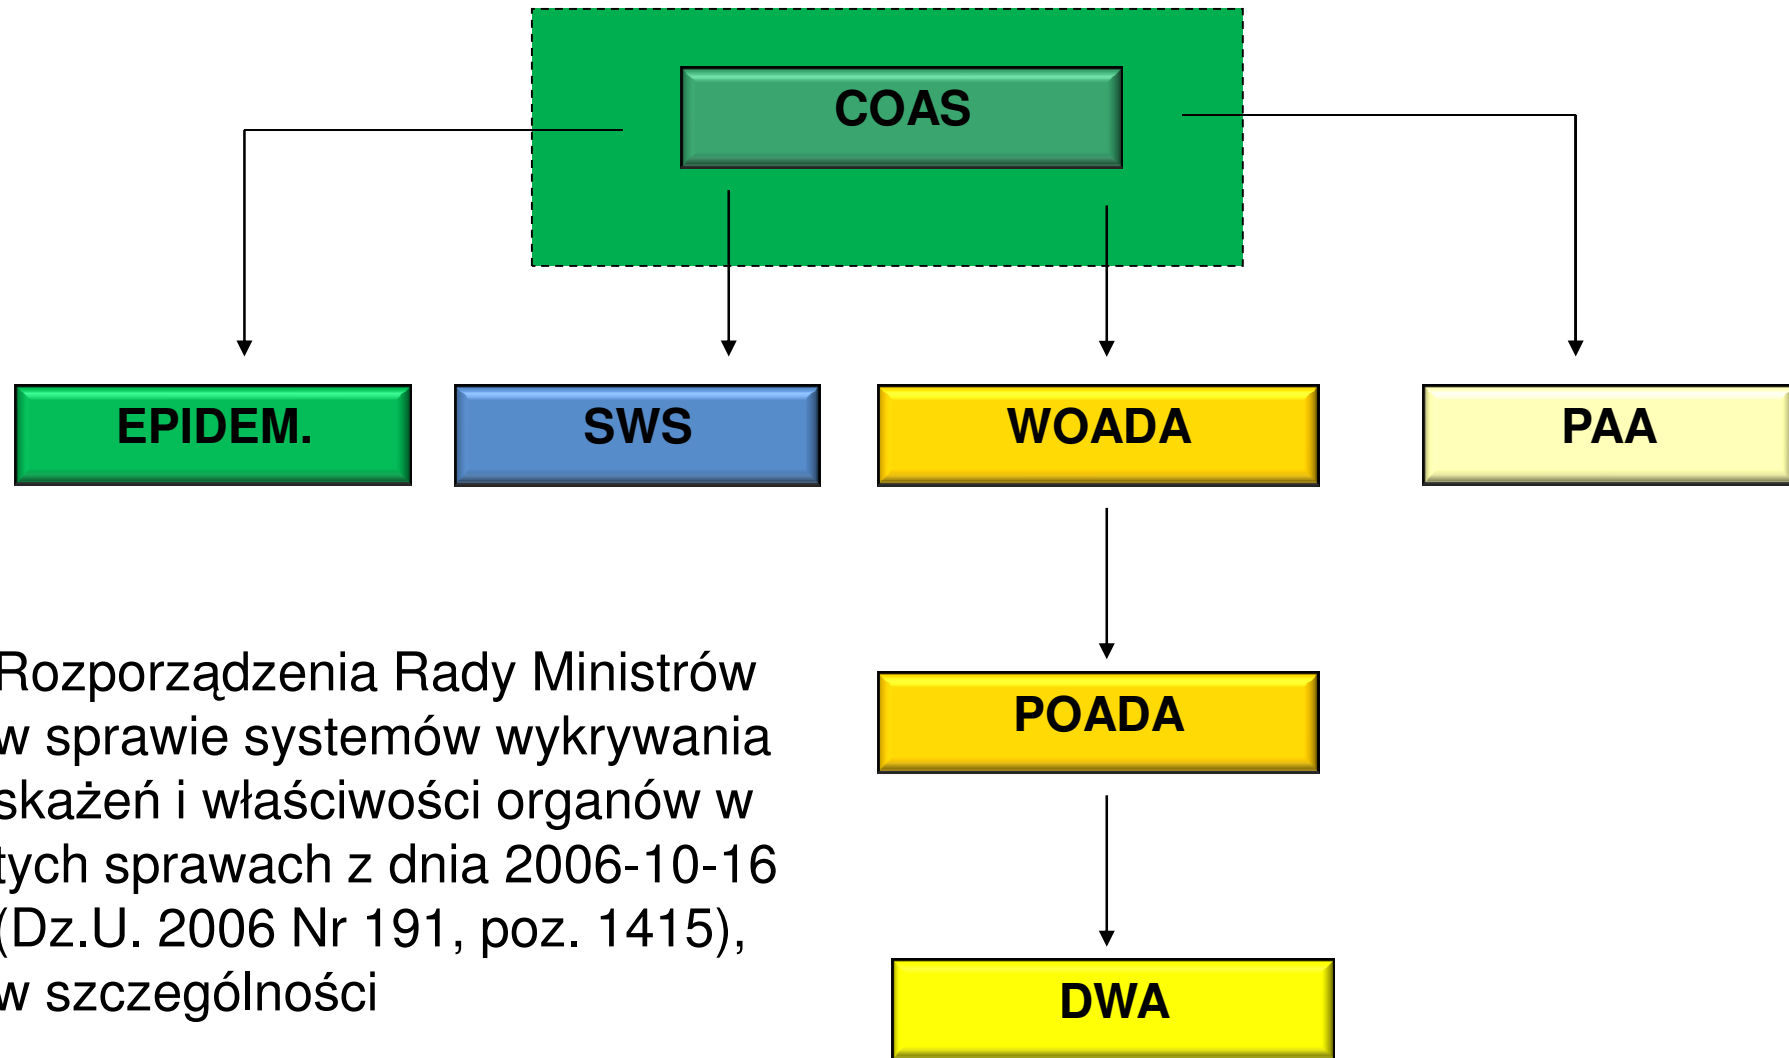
COAS

EPIDEM.

SWS

WOADA

PAA

POADA

DWA

Rozporządzenia Rady Ministrów w sprawie systemów wykrywania skażeń i właściwości organów w tych sprawach z dnia 2006-10-16 (Dz.U. 2006 Nr 191, poz. 1415), w szczególności